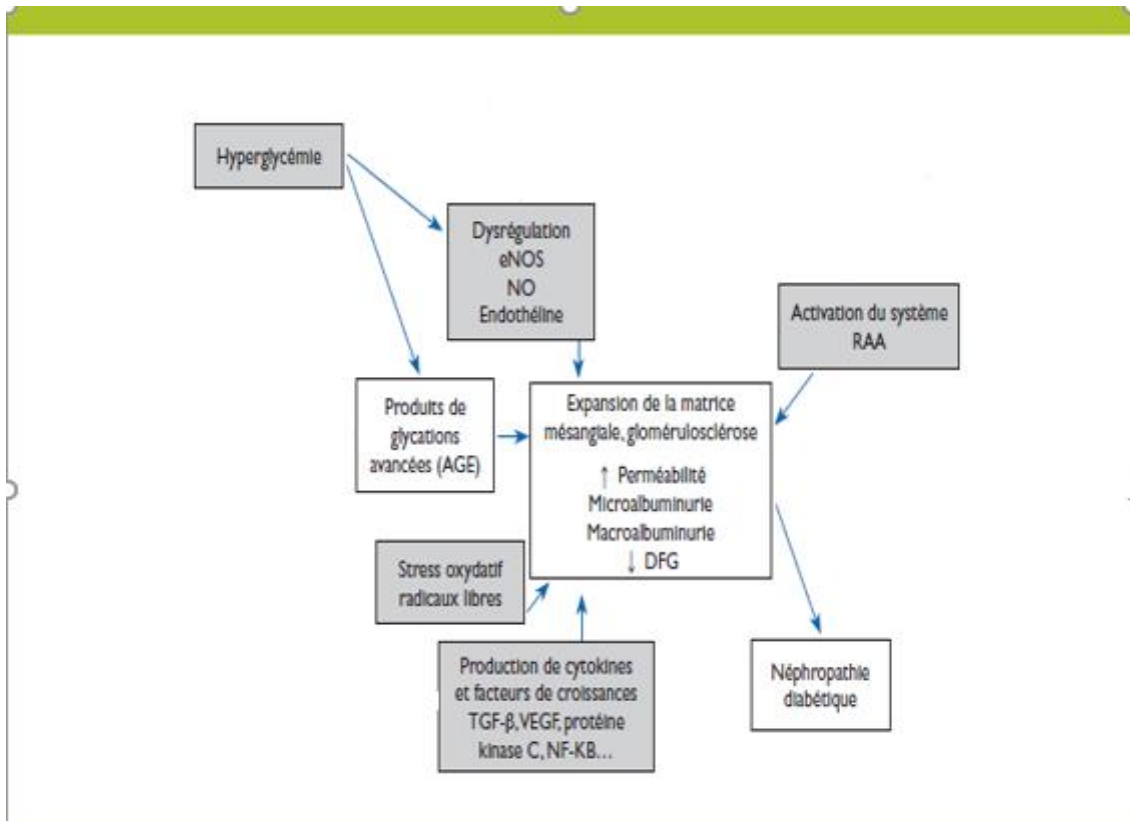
Hyperglycémie

Dysrégulation
eNOS
NO
Endothéline

Activation du système RAA

Produits de glycations avancées (AGE)

Expansion de la matrice mésangiale, glomérulosclérose

↑ Perméabilité
Microalbuminurie
Macroalbuminurie
↓ DFG

Stress oxydatif radicaux libres

Production de cytokines et facteurs de croissances TGF-β, VEGF, protéine kinase C, NF-KB…

Néphropathie diabétique